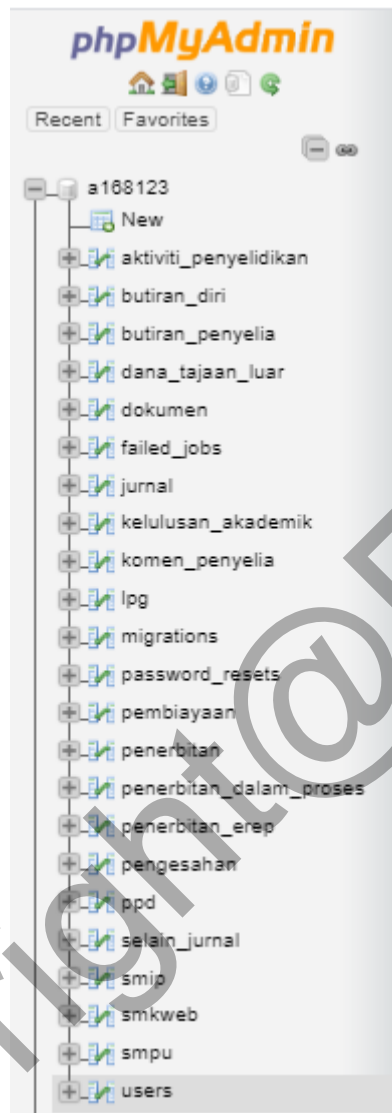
phpMyAdmin

Recent Favorites

a168123
New
aktiviti_penyelidikan
butiran_diri
butiran_penyelia
dana_tajaan_luar
dokumen
failed_jobs
jurnal
kelulusan_akademik
komen_penyelia
lpg
migrations
password_resets
pembiayaan
penerbitan
penerbitan_dalam_proses
penerbitan_erep
pengesahan
ppd
selain_jurnal
smip
smkweb
smpu
users

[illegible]right@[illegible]